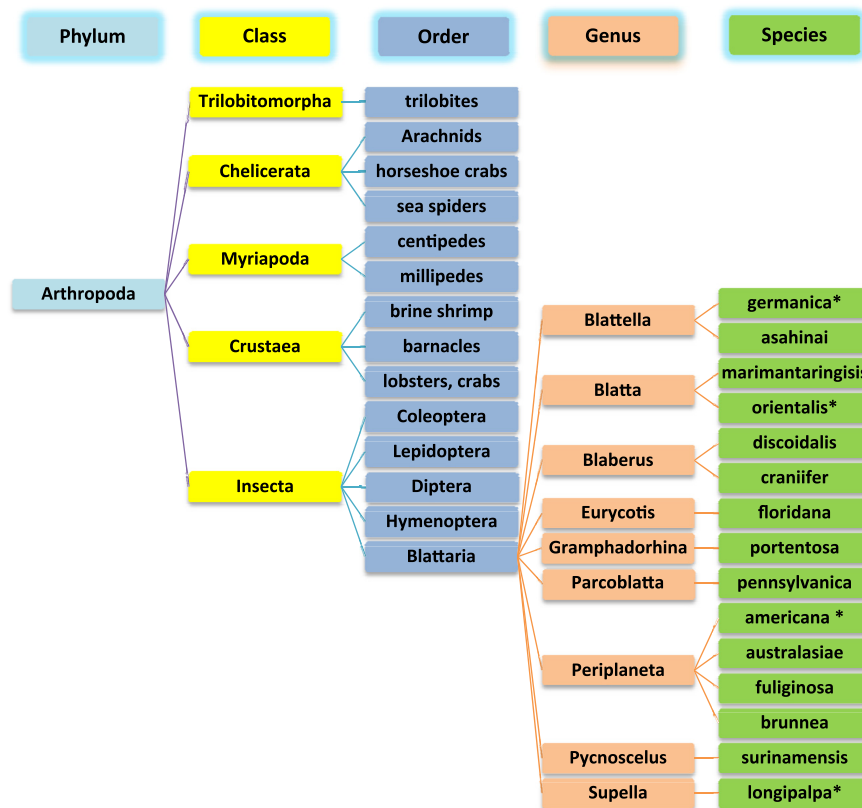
Phylum
Class
Order
Genus
Species

Arthropoda

Trilobitomorpha
trilobites

Chelicerata
Arachnids
horseshoe crabs
sea spiders

Myriapoda
centipedes
millipedes

Crustaea
brine shrimp
barnacles
lobsters, crabs

Insecta
Coleoptera
Lepidoptera
Diptera
Hymenoptera
Blattaria

Blattella
germanica*
asahinai

Blatta
marimantaringisis
orientalis*

Blaberus
discoidalis
craniifer

Eurycotis
floridana

Gramphadorhina
portentosa

Parcoblatta
pennsylvanica

Periplaneta
americana *
australasiae
fuliginosa
brunnea

Pycnoscelus
surinamensis

Supella
longipalpa*